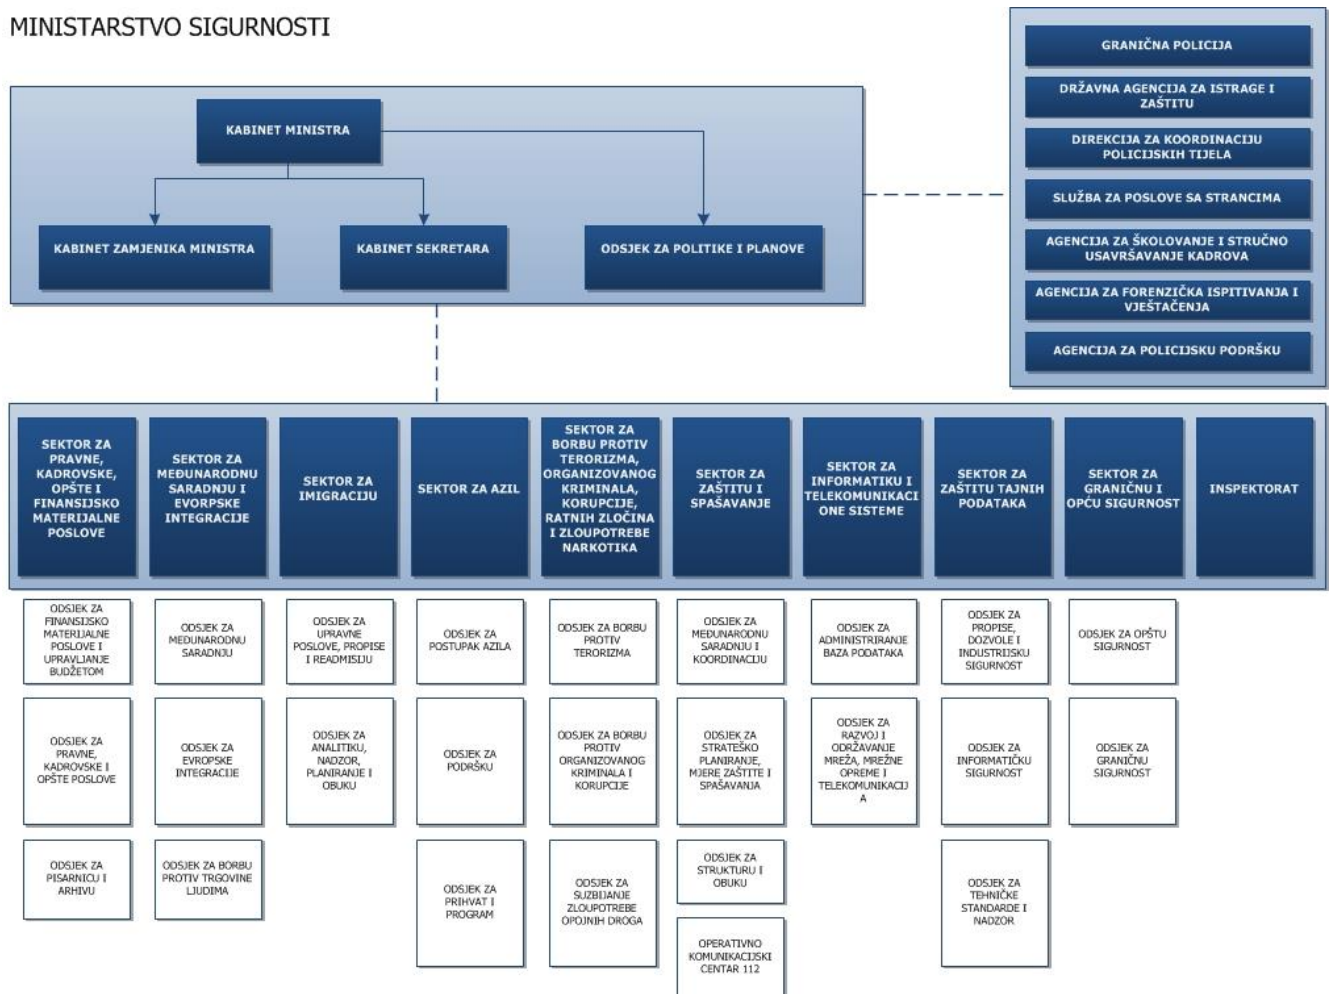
MINISTARSTVO SIGURNOSTI

KABINET MINISTRA

KABINET ZAMJENIKA MINISTRA

KABINET SEKRETARA

ODSJEK ZA POLITIKE I PLANOVE

GRANIČNA POLICIJA

DRŽAVNA AGENCIJA ZA ISTRAGE I ZAŠTITU

DIREKCIJA ZA KOORDINACIJU POLICIJSKIH TIJELA

SLUŽBA ZA POSLOVE SA STRANCIMA

AGENCIJA ZA ŠKOLOVANJE I STRUČNO USAVRŠAVANJE KADROVA

AGENCIJA ZA FORENZIČKA ISPITIVANJA I VJEŠTAČENJA

AGENCIJA ZA POLICIJSKU PODRŠKU

SEKTOR ZA PRAVNE, KADROVSKE, OPŠTE I FINANSIJSKO MATERIJALNE POSLOVE

SEKTOR ZA MEĐUNARODNU SARADNJU I EVORPSKE INTEGRACIJE

SEKTOR ZA IMIGRACIJU

SEKTOR ZA AZIL

SEKTOR ZA BORBU PROTIV TERORIZMA, ORGANIZOVANOG KRIMINALA, KORUPCIJE, RATNIH ZLOČINA I ZLOUPOTREBE NARKOTIKA

SEKTOR ZA ZAŠTITU I SPAŠAVANJE

SEKTOR ZA INFORMATIKU I TELEKOMUNIKACIONE SISTEME

SEKTOR ZA ZAŠTITU TAJNIH PODATAKA

SEKTOR ZA GRANIČNU I OPĆU SIGURNOST

INSPEKTORAT

ODSJEK ZA FINANSIJSKO MATERIJALNE POSLOVE I UPRAVLJANJE BUDŽETOM

ODSJEK ZA PRAVNE, KADROVSKE I OPŠTE POSLOVE

ODSJEK ZA PISARNICU I ARHIVU

ODSJEK ZA MEĐUNARODNU SARADNJU

ODSJEK ZA EVROPSKE INTEGRACIJE

ODSJEK ZA BORBU PROTIV TRGOVINE LJUDIMA

ODSJEK ZA UPRAVNE POSLOVE, PROPISE I READMISIJU

ODSJEK ZA ANALITIKU, NADZOR, PLANIRANJE I OBUKU

ODSJEK ZA POSTUPAK AZILA

ODSJEK ZA PODRŠKU

ODSJEK ZA PRIHVAT I PROGRAM

ODSJEK ZA BORBU PROTIV TERORIZMA

ODSJEK ZA BORBU PROTIV ORGANIZOVANOG KRIMINALA I KORUPCIJE

ODSJEK ZA SUZBIJANJE ZLOUPOTREBE OPOJNIH DROGA

ODSJEK ZA MEĐUNARODNU SARADNJU I KOORDINACIJU

ODSJEK ZA STRATEŠKO PLANIRANJE, MJERE ZAŠTITE I SPAŠAVANJA

ODSJEK ZA STRUKTURU I OBUKU

OPERATIVNO KOMUNIKACIJSKI CENTAR 112

ODSJEK ZA ADMINISTRIRANJE BAZA PODATAKA

ODSJEK ZA RAZVOJ I ODRŽAVANJE MREŽA, MREŽNE OPREME I TELEKOMUNIKACIJA

ODSJEK ZA PROPISE, DOZVOLE I INDUSTRIJSKU SIGURNOST

ODSJEK ZA INFORMATIČKU SIGURNOST

ODSJEK ZA TEHNIČKE STANDARDE I NADZOR

ODSJEK ZA OPŠTU SIGURNOST

ODSJEK ZA GRANIČNU SIGURNOST